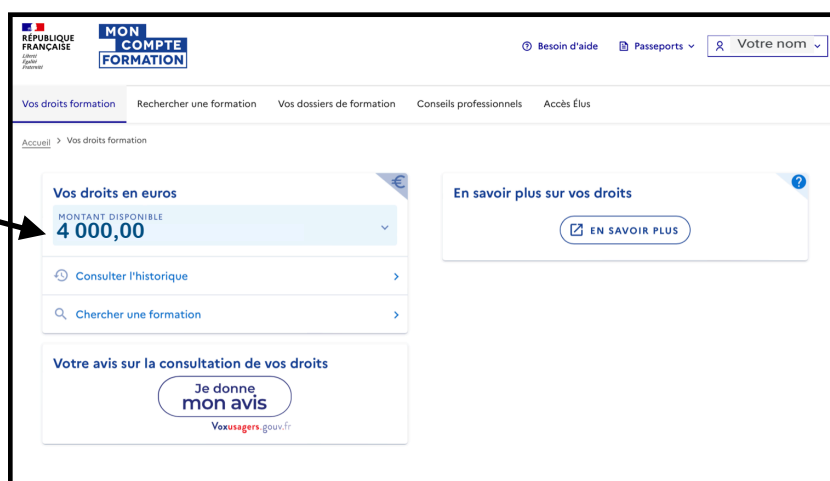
RÉPUBLIQUE FRANÇAISE
Liberté
Égalité
Fraternité

MON COMPTE FORMATION

Besoin d'aide
Passeports
Votre nom

Vos droits formation
Rechercher une formation
Vos dossiers de formation
Conseils professionnels
Accès Élus

Accueil > Vos droits formation

Vos droits en euros
MONTANT DISPONIBLE
4 000,00

Consulter l'historique

Chercher une formation

En savoir plus sur vos droits
EN SAVOIR PLUS

Votre avis sur la consultation de vos droits
Je donne mon avis
Voxusagers.gouv.fr